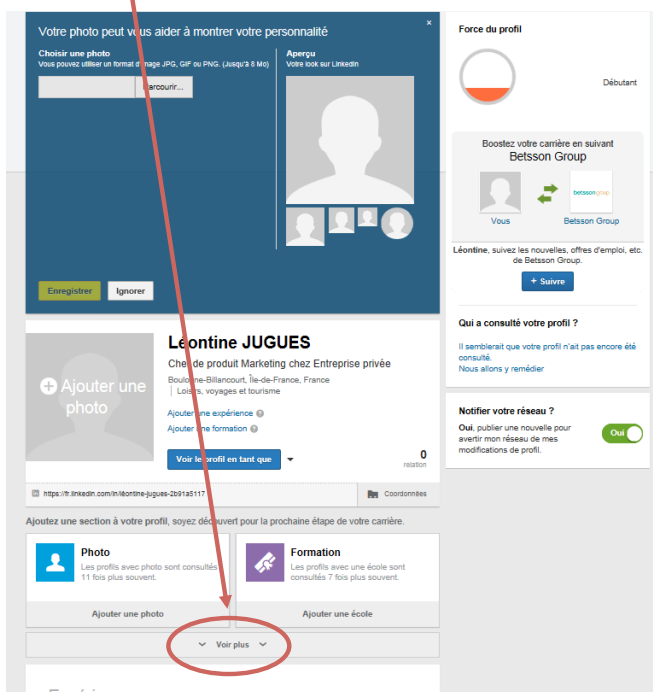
Votre photo peut vous aider à montrer votre personnalité
×

Choisir une photo
Vous pouvez utiliser un format d'image JPG, GIF ou PNG. (Jusqu'à 8 Mo)

Parcourir...

Aperçu
Votre look sur LinkedIn

Enregistrer
Ignorer

Force du profil

Débutant

Boostez votre carrière en suivant
Betsson Group

betsson group

Vous
Betsson Group

Léontine, suivez les nouvelles, offres d'emploi, etc. de Betsson Group.

+ Suivre

Qui a consulté votre profil ?

Il semblerait que votre profil n'ait pas encore été consulté.
Nous allons y remédier

Notifier votre réseau ?

Oui, publier une nouvelle pour avertir mon réseau de mes modifications de profil.

Oui

Ajouter une photo

Léontine JUGUES
Chef de produit Marketing chez Entreprise privée
Boulogne-Billancourt, Île-de-France, France
Loisirs, voyages et tourisme

Ajouter une expérience
Ajouter une formation

Voir le profil en tant que

0
relation

https://fr.linkedin.com/in/léontine-jugues-2b91a5117

Coordonnées

Ajoutez une section à votre profil, soyez découvert pour la prochaine étape de votre carrière.

Photo
Les profils avec photo sont consultés 11 fois plus souvent.

Formation
Les profils avec une école sont consultés 7 fois plus souvent.

Ajouter une photo
Ajouter une école

Voir plus

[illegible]